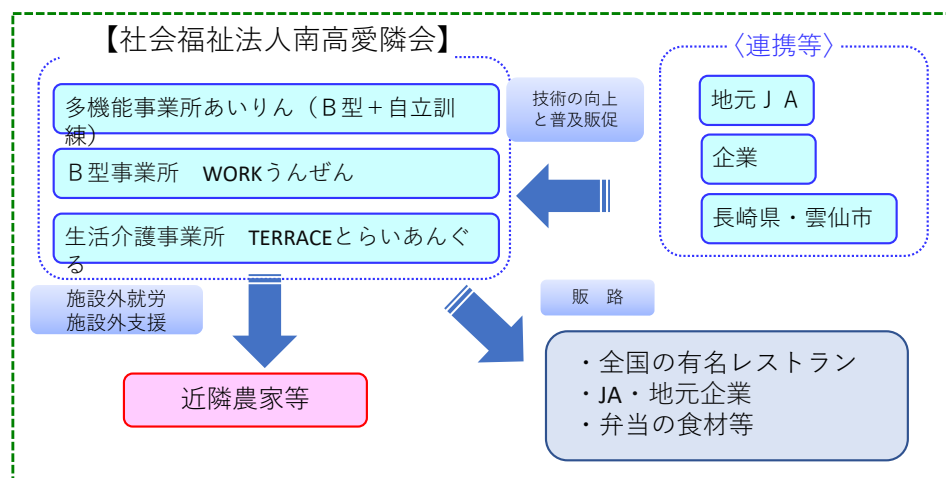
【社会福祉法人南高愛隣会】

多機能事業所あいりん（Ｂ型＋自立訓練）

Ｂ型事業所　WORKうんぜん

生活介護事業所　TERRACEとらいあんぐる

技術の向上と普及販促

〈連携等〉

地元ＪＡ

企業

長崎県・雲仙市

施設外就労
施設外支援

販　路

近隣農家等

・全国の有名レストラン
・JA・地元企業
・弁当の食材等